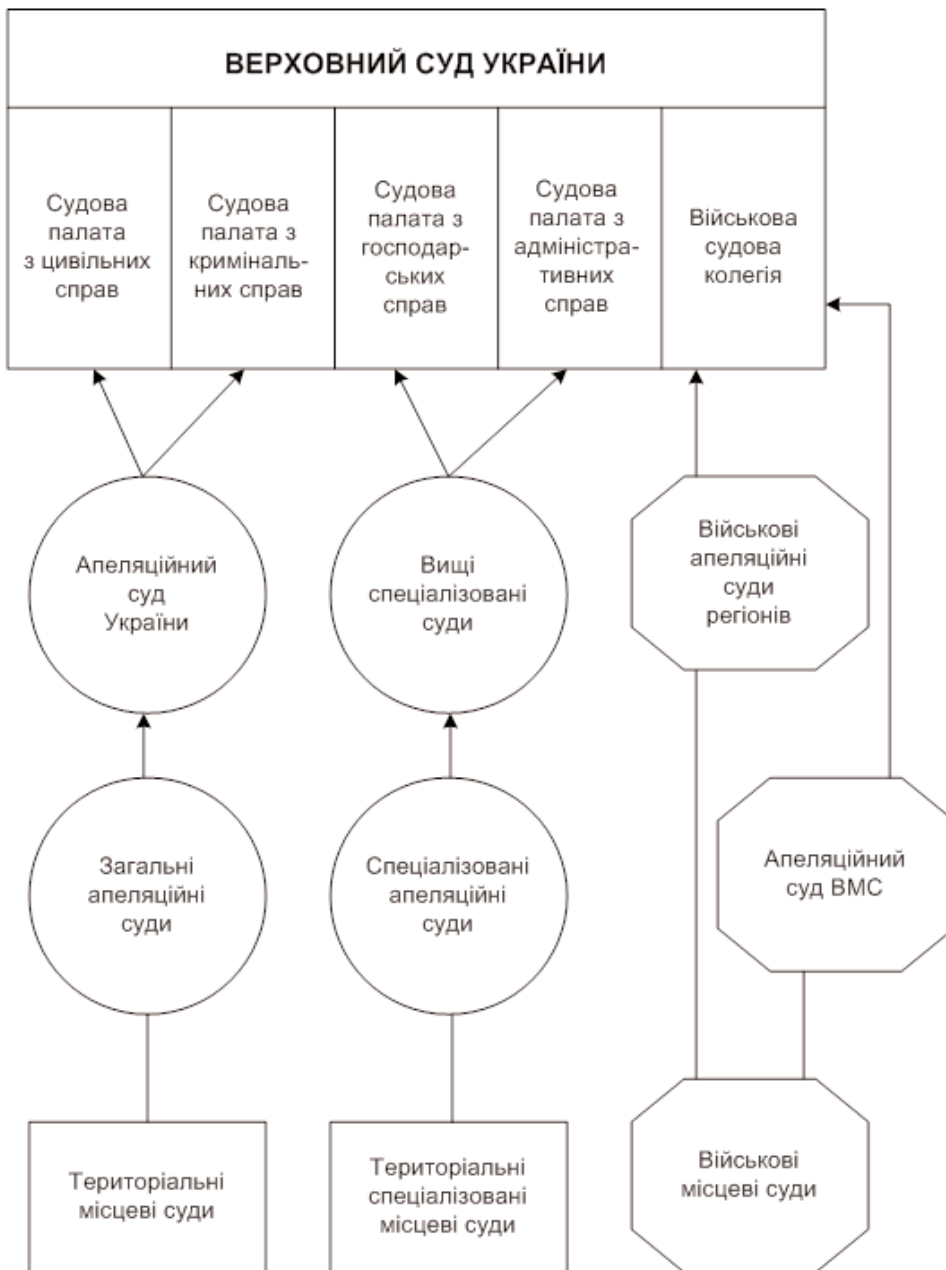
ВЕРХОВНИЙ СУД УКРАЇНИ

Судова палата з цивільних справ

Судова палата з кримінальних справ

Судова палата з господарських справ

Судова палата з адміністративних справ

Військова судова колегія

Апеляційний суд України

Вищі спеціалізовані суди

Військові апеляційні суди регіонів

Загальні апеляційні суди

Спеціалізовані апеляційні суди

Апеляційний суд ВМС

Територіальні місцеві суди

Територіальні спеціалізовані місцеві суди

Військові місцеві суди